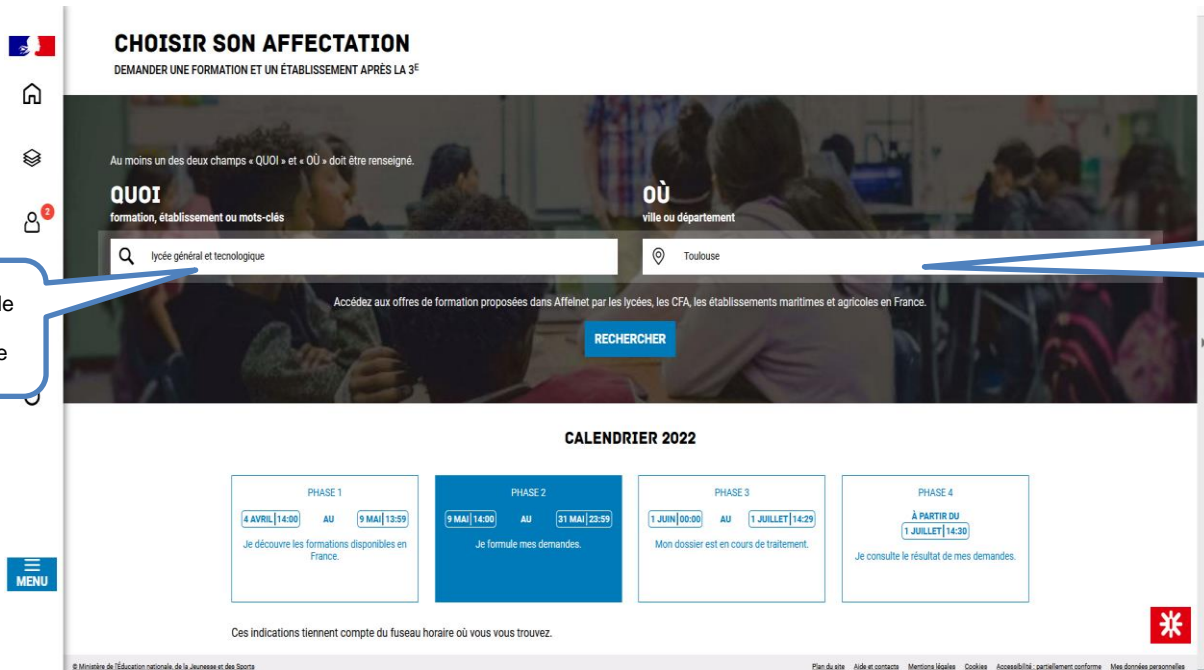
CHOISIR SON AFFECTATION
DEMANDER UNE FORMATION ET UN ÉTABLISSEMENT APRÈS LA 3$^{E}$

2

MENU

le

e

Au moins un des deux champs « QUOI » et « OÙ » doit être renseigné.

QUOI
formation, établissement ou mots-clés

lycée général et tecnologique

OÙ
ville ou département

Toulouse

Accédez aux offres de formation proposées dans Affelnet par les lycées, les CFA, les établissements maritimes et agricoles en France.

RECHERCHER

CALENDRIER 2022

PHASE 1
4 AVRIL | 14:00 AU 9 MAI | 13:59
Je découvre les formations disponibles en France.

PHASE 2
9 MAI | 14:00 AU 31 MAI | 23:59
Je formule mes demandes.

PHASE 3
1 JUIN | 00:00 AU 1 JUILLET | 14:29
Mon dossier est en cours de traitement.

PHASE 4
À PARTIR DU
1 JUILLET | 14:30
Je consulte le résultat de mes demandes.

Ces indications tiennent compte du fuseau horaire où vous vous trouvez.

© Ministère de l'Éducation nationale, de la Jeunesse et des Sports

Plan du site Aide et contacts Mentions légales Cookies Accessibilité : partiellement conforme Mes données personnelles